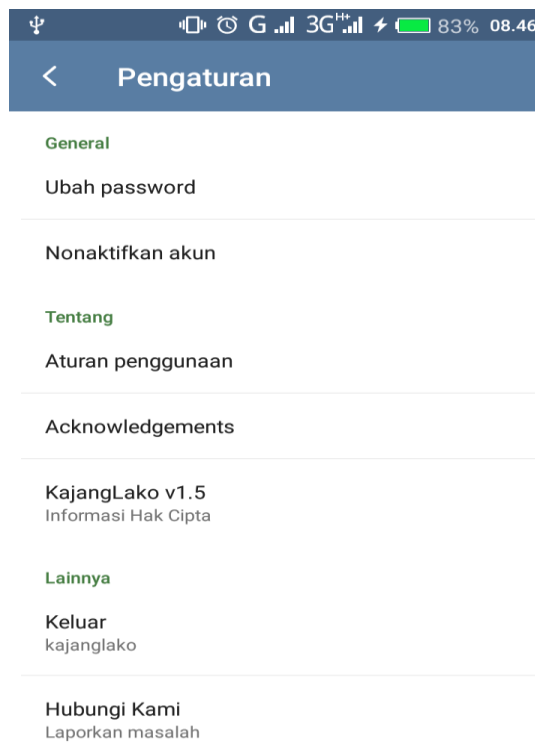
G 3G H+ 83% 08.46

Pengaturan

General

Ubah password

Nonaktifkan akun

Tentang

Aturan penggunaan

Acknowledgements

KajangLako v1.5
Informasi Hak Cipta

Lainnya

Keluar
kajanglako

Hubungi Kami
Laporkan masalah